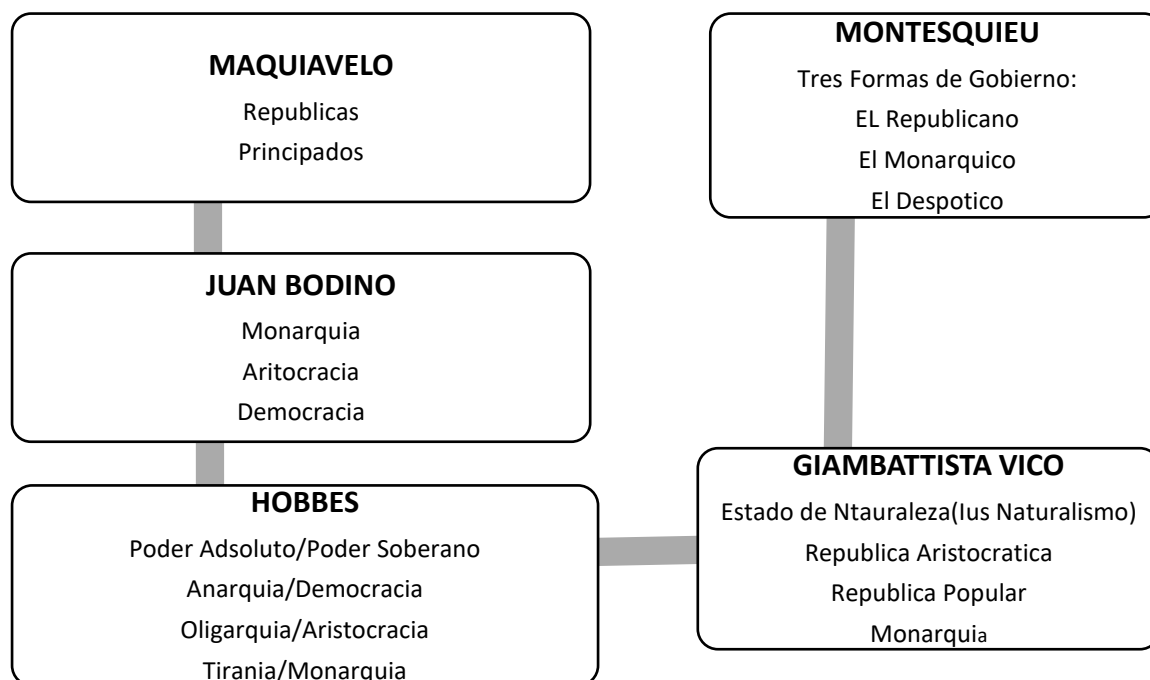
MAQUIAVELO
Republicas
Principados

JUAN BODINO
Monarquia
Aritocracia
Democracia

HOBBES
Poder Adsoluto/Poder Soberano
Anarquia/Democracia
Oligarquia/Aristocracia
Tirania/Monarquia

MONTESQUIEU
Tres Formas de Gobierno:
EL Republicano
El Monarquico
El Despotico

GIAMBATTISTA VICO
Estado de Ntauraleza(Ius Naturalismo)
Republica Aristocratica
Republica Popular
Monarquia